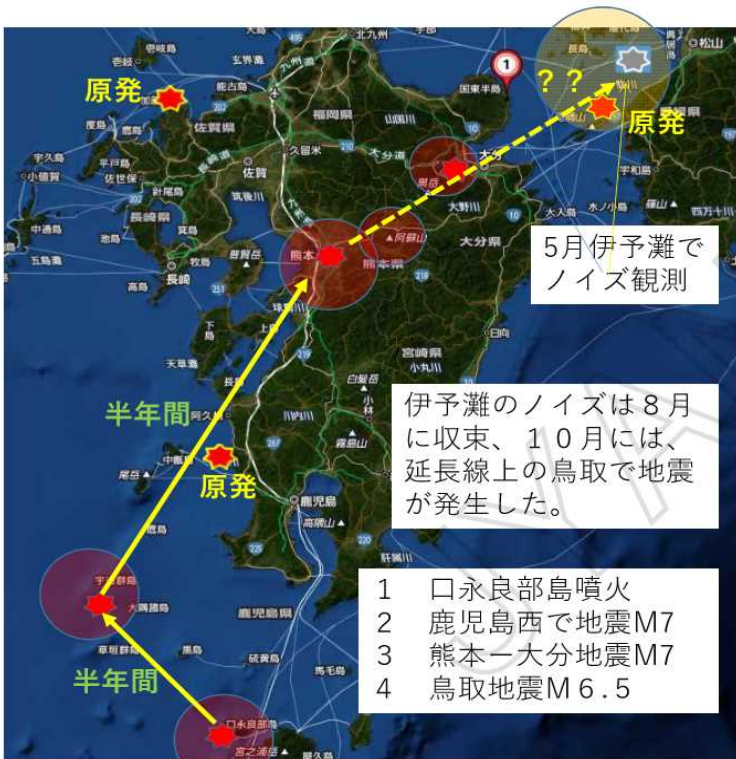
原発

原発

原発

??

5月伊予灘でノイズ観測

伊予灘のノイズは８月に収束、１０月には、延長線上の鳥取で地震が発生した。

半年間

半年間

1　口永良部島噴火
2　鹿児島西で地震M7
3　熊本ー大分地震M7
4　鳥取地震Ｍ６.５

壱岐
玄界島
北九州
国東半島
松山
佐賀県
福岡県
唐津
宇久島
平戸島
佐世保
小値賀
久留米
佐賀
大分
別府
宇和島
長崎県
大野川
中通島
福江島
五島
長崎
熊本
阿蘇山
熊本県
大分県
天草
宮崎県
甑島
鹿児島
霧島山
鹿児島県
宇治群島
口永良部島
屋久島
種子島
馬毛島
硫黄島
黒島